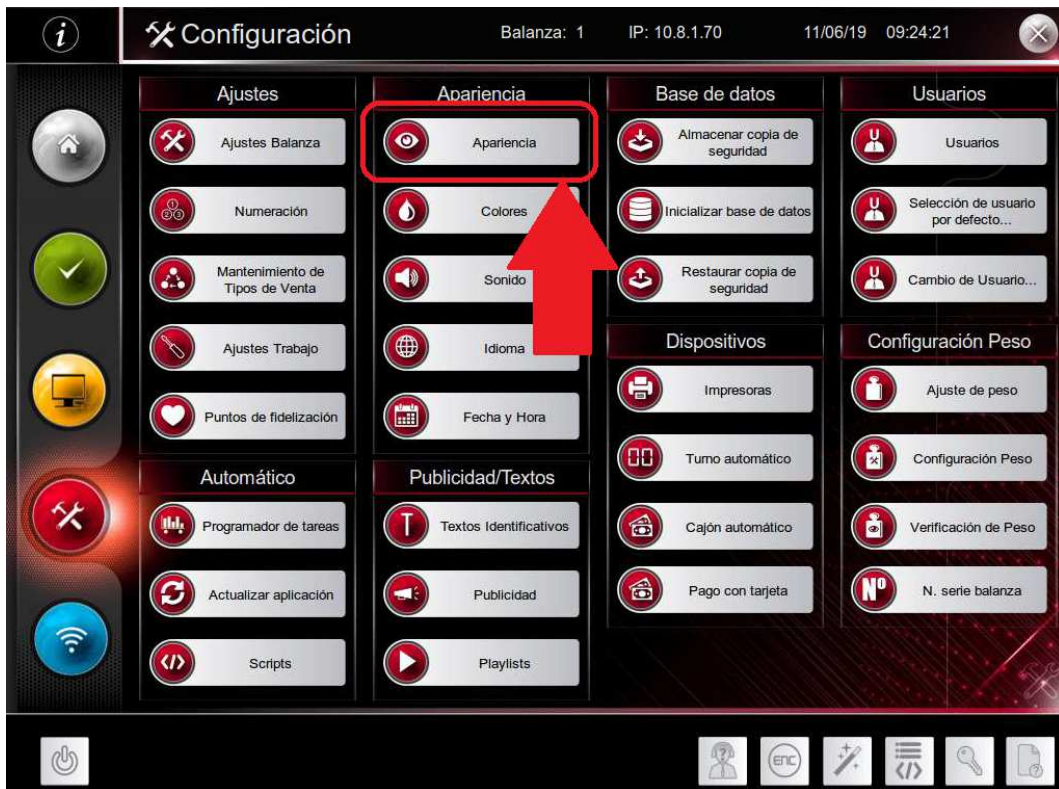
Configuración Balanza: 1 IP: 10.8.1.70 11/06/19 09:24:21

Ajustes

Ajustes Balanza

Numeración

Mantenimiento de Tipos de Venta

Ajustes Trabajo

Puntos de fidelización

Automático

Programador de tareas

Actualizar aplicación

Scripts

Apariencia

Apariencia

Colores

Sonido

Idioma

Fecha y Hora

Publicidad/Textos

Textos Identificativos

Publicidad

Playlists

Base de datos

Almacenar copia de seguridad

Inicializar base de datos

Restaurar copia de seguridad

Dispositivos

Impresoras

Turno automático

Cajón automático

Pago con tarjeta

Usuarios

Usuarios

Selección de usuario por defecto...

Cambio de Usuario...

Configuración Peso

Ajuste de peso

Configuración Peso

Verificación de Peso

N. serie balanza

ENC